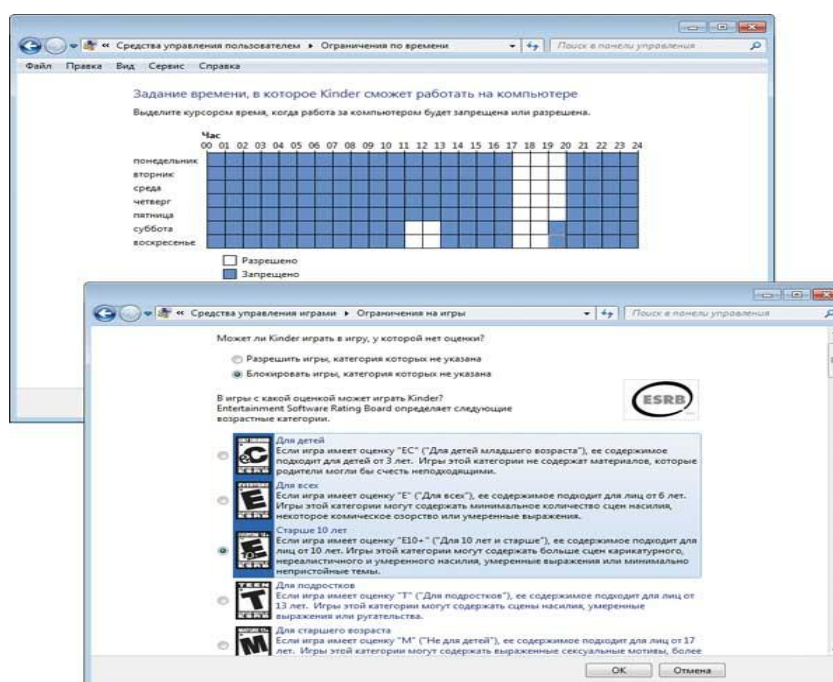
« Средства управления пользователем ▸ Ограничения по времени

Поиск в панели управления

Файл Правка Вид Сервис Справка

Задание времени, в которое Kinder сможет работать на компьютере

Выделите курсором время, когда работа за компьютером будет запрещена или разрешена.

Час
00 01 02 03 04 05 06 07 08 09 10 11 12 13 14 15 16 17 18 19 20 21 22 23 24

понедельник
вторник
среда
четверг
пятница
суббота
воскресенье

Разрешено
Запрещено

« Средства управления играми ▸ Ограничения на игры

Поиск в панели управления

Может ли Kinder играть в игру, у которой нет оценки?

Разрешить игры, категория которых не указана

Блокировать игры, категория которых не указана

В игры с какой оценкой может играть Kinder?
Entertainment Software Rating Board определяет следующие возрастные категории.

ESRB

Для детей
Если игра имеет оценку "EC" ("Для детей младшего возраста"), ее содержимое подходит для детей от 3 лет. Игры этой категории не содержат материалов, которые родители могли бы счесть неподходящими.

Для всех
Если игра имеет оценку "E" ("Для всех"), ее содержимое подходит для лиц от 6 лет. Игры этой категории могут содержать минимальное количество сцен насилия, некоторое комическое озорство или умеренные выражения.

Старше 10 лет
Если игра имеет оценку "E10+" ("Для 10 лет и старше"), ее содержимое подходит для лиц от 10 лет. Игры этой категории могут содержать больше сцен карикатурного, нереалистичного и умеренного насилия, умеренные выражения или минимально непристойные темы.

Для подростков
Если игра имеет оценку "T" ("Для подростков"), ее содержимое подходит для лиц от 13 лет. Игры этой категории могут содержать сцены насилия, умеренные выражения или ругательства.

Для старшего возраста
Если игра имеет оценку "M" ("Не для детей"), ее содержимое подходит для лиц от 17 лет. Игры этой категории могут содержать выраженные сексуальные мотивы, более

OK Отмена